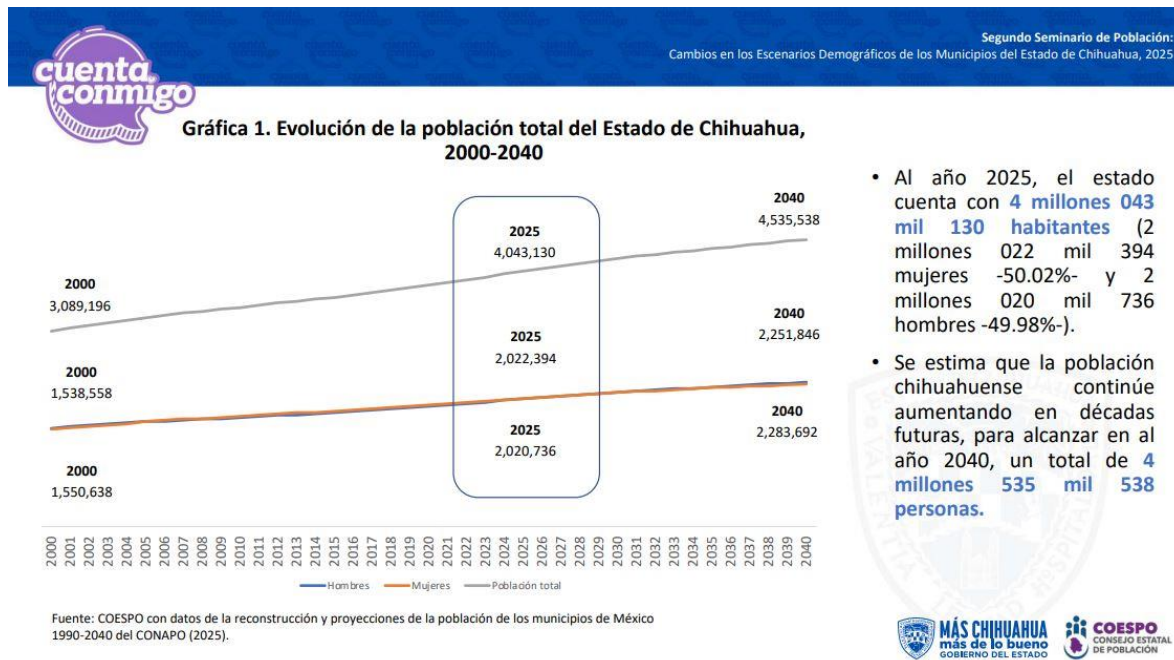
Segundo Seminario de Población:
Cambios en los Escenarios Demográficos de los Municipios del Estado de Chihuahua, 2025

cuenta conmigo

Gráfica 1. Evolución de la población total del Estado de Chihuahua, 2000-2040

2000
3,089,196

2000
1,538,558

2000
1,550,638

2025
4,043,130

2025
2,022,394

2025
2,020,736

2040
4,535,538

2040
2,251,846

2040
2,283,692

2000 2001 2002 2003 2004 2005 2006 2007 2008 2009 2010 2011 2012 2013 2014 2015 2016 2017 2018 2019 2020 2021 2022 2023 2024 2025 2026 2027 2028 2029 2030 2031 2032 2033 2034 2035 2036 2037 2038 2039 2040

Hombres Mujeres Población total

• Al año 2025, el estado cuenta con 4 millones 043 mil 130 habitantes (2 millones 022 mil 394 mujeres -50.02%- y 2 millones 020 mil 736 hombres -49.98%-).

• Se estima que la población chihuahuense continúe aumentando en décadas futuras, para alcanzar en al año 2040, un total de 4 millones 535 mil 538 personas.

Fuente: COESPO con datos de la reconstrucción y proyecciones de la población de los municipios de México 1990-2040 del CONAPO (2025).

MÁS CHIHUAHUA más de lo bueno GOBIERNO DEL ESTADO

COESPO CONSEJO ESTATAL DE POBLACIÓN